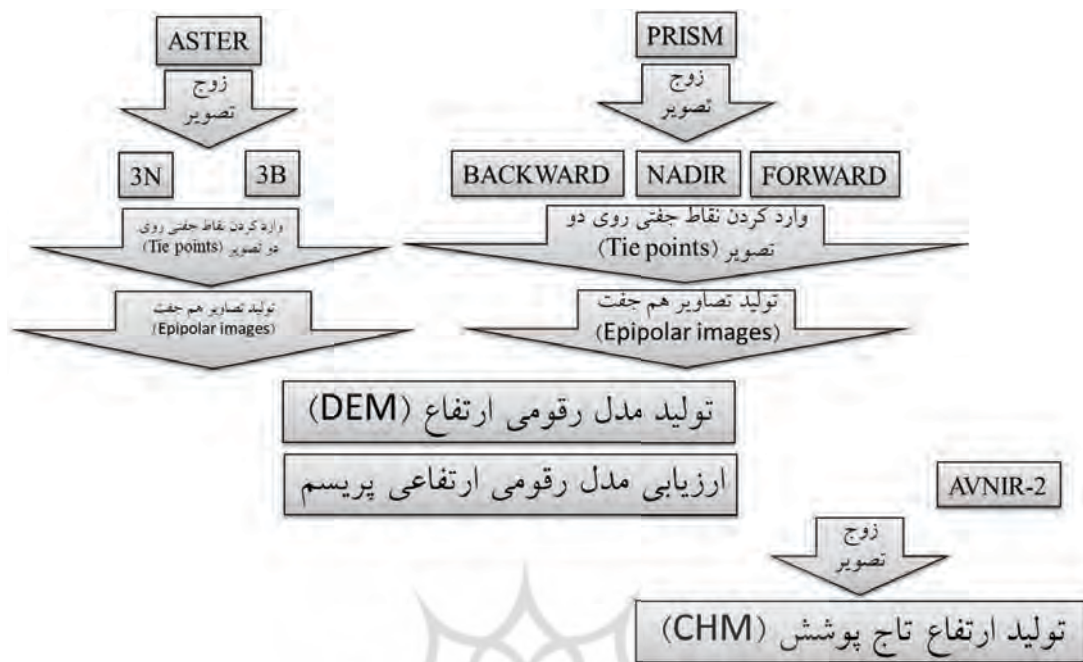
ASTER

زوج تصویر

3N

3B

وارد کردن نقاط جفتی روی دو تصویر (Tie points)

تولید تصاویر هم جفت (Epipolar images)

PRISM

زوج تصویر

BACKWARD

NADIR

FORWARD

وارد کردن نقاط جفتی روی دو تصویر (Tie points)

تولید تصاویر هم جفت (Epipolar images)

تولید مدل رقومی ارتفاع (DEM)

ارزیابی مدل رقومی ارتفاعی پریسم

AVNIR-2

زوج تصویر

تولید ارتفاع تاج پوشش (CHM)